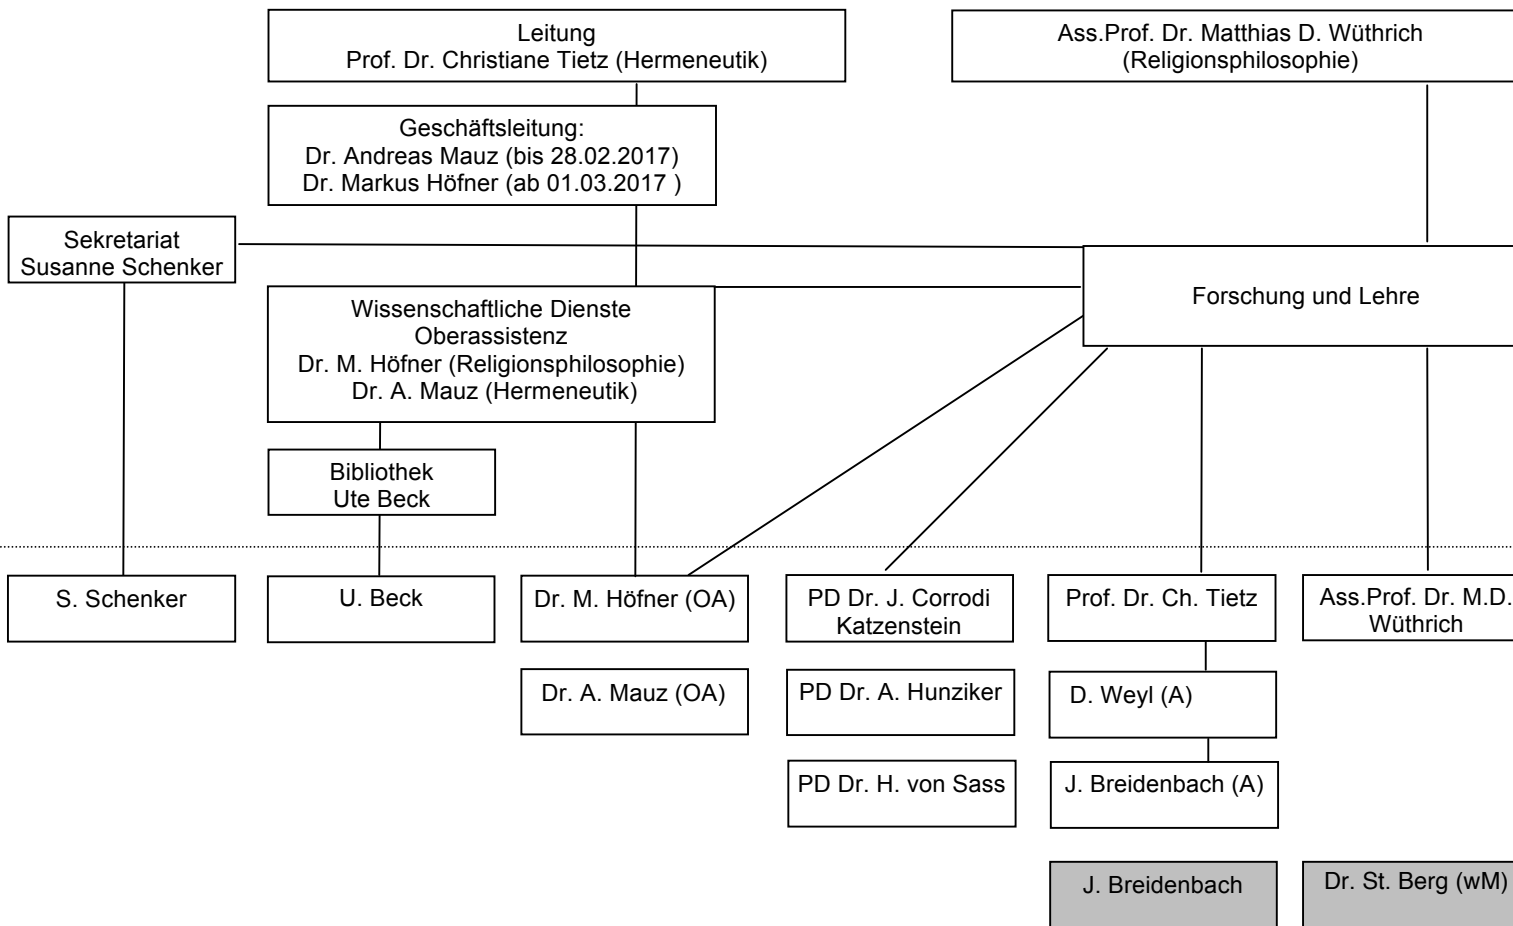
Leitung
Prof. Dr. Christiane Tietz (Hermeneutik)

Ass.Prof. Dr. Matthias D. Wüthrich
(Religionsphilosophie)

Geschäftsleitung:
Dr. Andreas Mauz (bis 28.02.2017)
Dr. Markus Höfner (ab 01.03.2017 )

Sekretariat
Susanne Schenker

Forschung und Lehre

Wissenschaftliche Dienste
Oberassistenz
Dr. M. Höfner (Religionsphilosophie)
Dr. A. Mauz (Hermeneutik)

Bibliothek
Ute Beck

S. Schenker

U. Beck

Dr. M. Höfner (OA)

Dr. A. Mauz (OA)

PD Dr. J. Corrodi Katzenstein

PD Dr. A. Hunziker

PD Dr. H. von Sass

Prof. Dr. Ch. Tietz

D. Weyl (A)

J. Breidenbach (A)

J. Breidenbach

Ass.Prof. Dr. M.D. Wüthrich

Dr. St. Berg (wM)